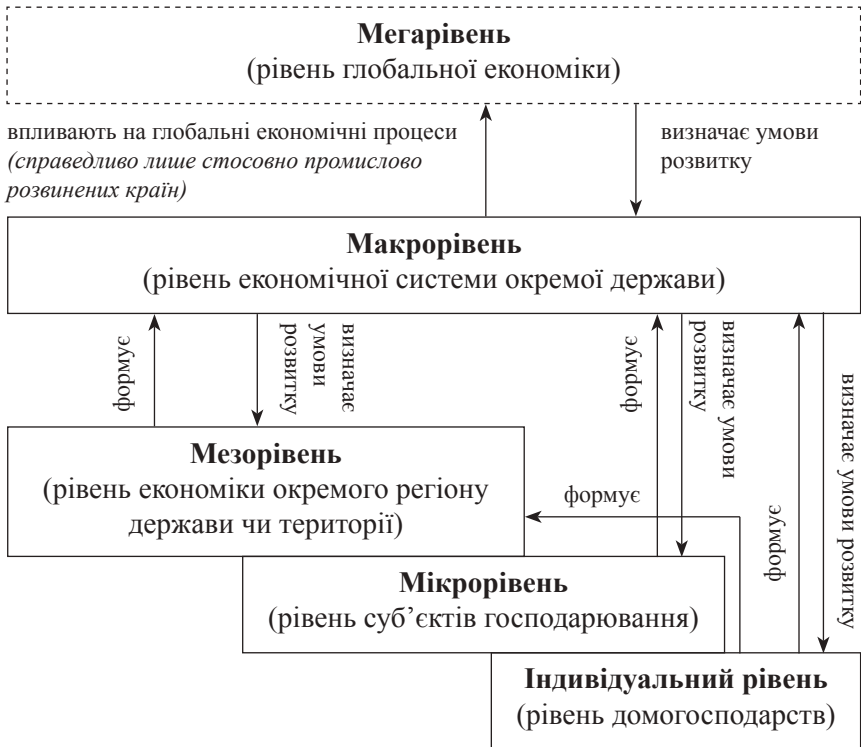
**Мегарівень**
(рівень глобальної економіки)

впливають на глобальні економічні процеси *(справедливо лише стосовно промислово розвинених країн)*

визначає умови розвитку

**Макрорівень**
(рівень економічної системи окремої держави)

формує

визначає умови розвитку

формує

визначає умови розвитку

формує

визначає умови розвитку

**Мезорівень**
(рівень економіки окремого регіону держави чи території)

формує

**Мікрорівень**
(рівень суб'єктів господарювання)

**Індивідуальний рівень**
(рівень домогосподарств)